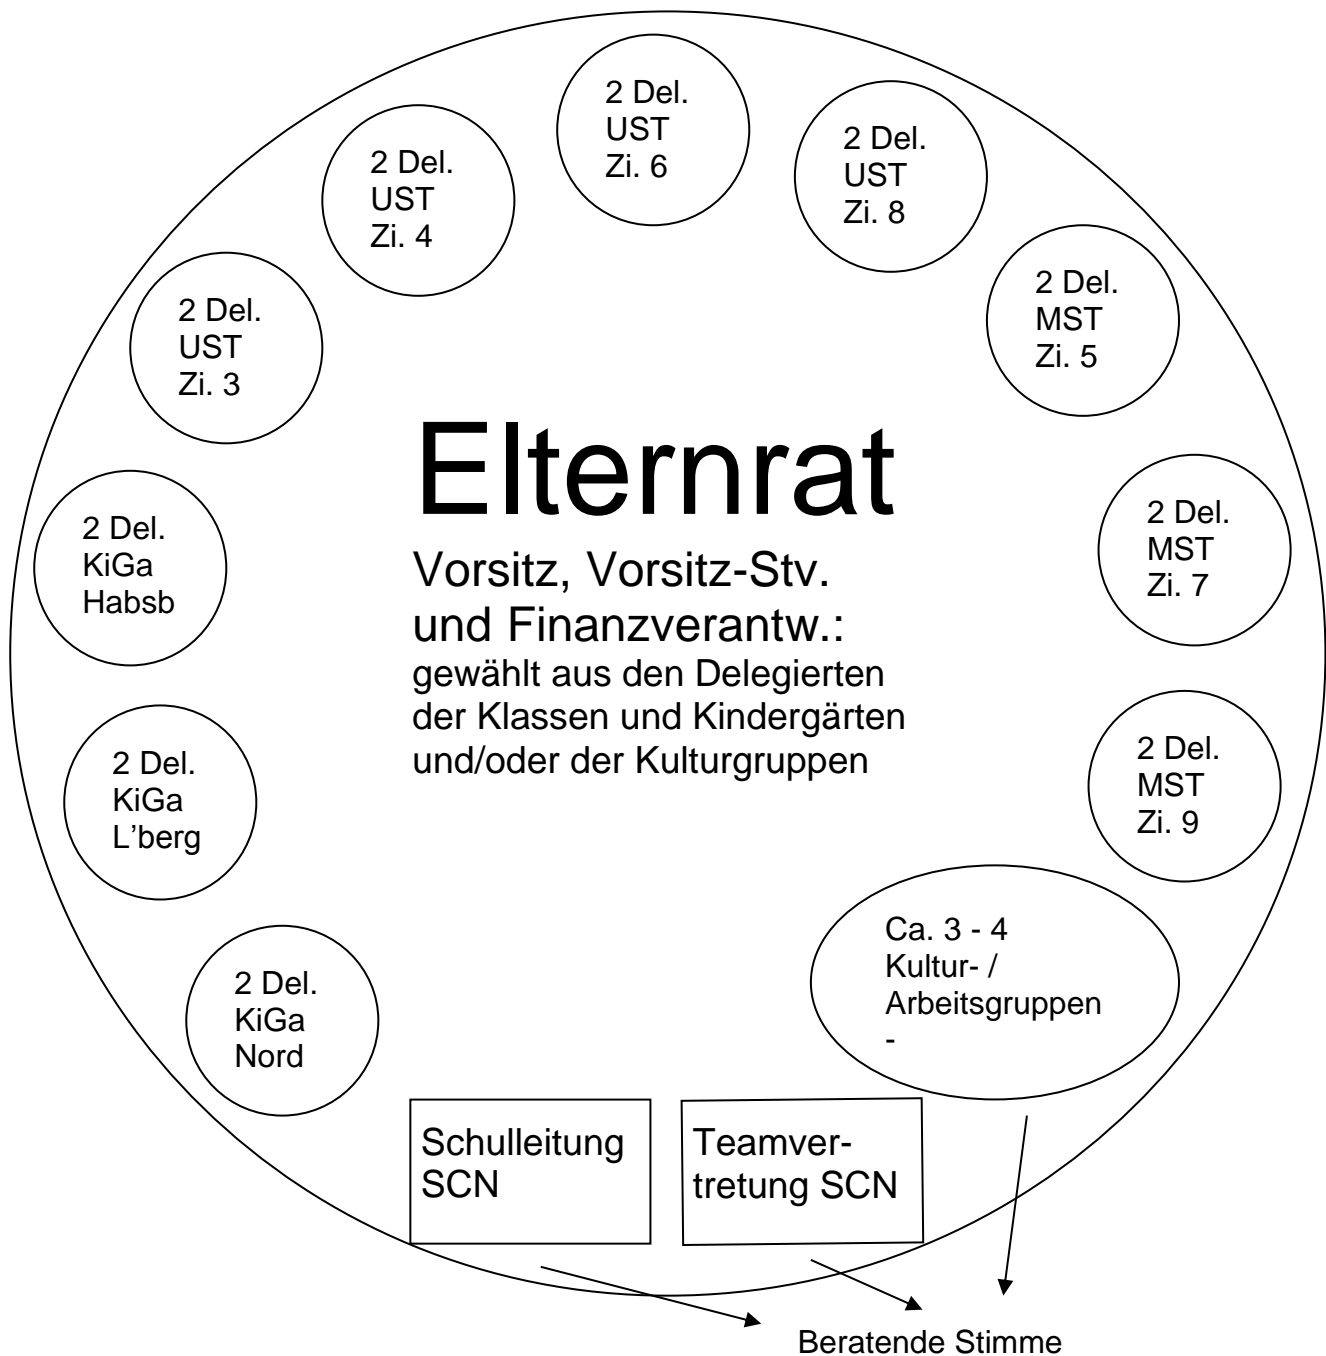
2 Del.
UST
Zi. 6

2 Del.
UST
Zi. 4

2 Del.
UST
Zi. 8

2 Del.
UST
Zi. 3

2 Del.
MST
Zi. 5

Elternrat

Vorsitz, Vorsitz-Stv.
und Finanzverantw.:
gewählt aus den Delegierten der Klassen und Kindergärten und/oder der Kulturgruppen

2 Del.
KiGa
Habsb

2 Del.
MST
Zi. 7

2 Del.
KiGa
L'berg

2 Del.
MST
Zi. 9

Ca. 3 - 4
Kultur- /
Arbeitsgruppen
-

2 Del.
KiGa
Nord

Schulleitung
SCN

Teamvertretung SCN

Beratende Stimme